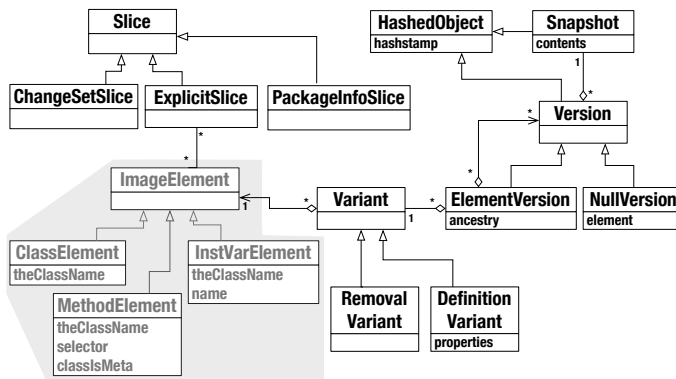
Slice

ChangeSetSlice

ExplicitSlice

PackageInfoSlice

HashedObject
hashstamp

Snapshot
contents

1

*

Version

*

*

*

ImageElement

1

*

Variant

1

*

ElementVersion
ancestry

NullVersion
element

ClassElement
theClassName

InstVarElement
theClassName
name

MethodElement
theClassName
selector
classIsMeta

Removal Variant

Definition Variant
properties